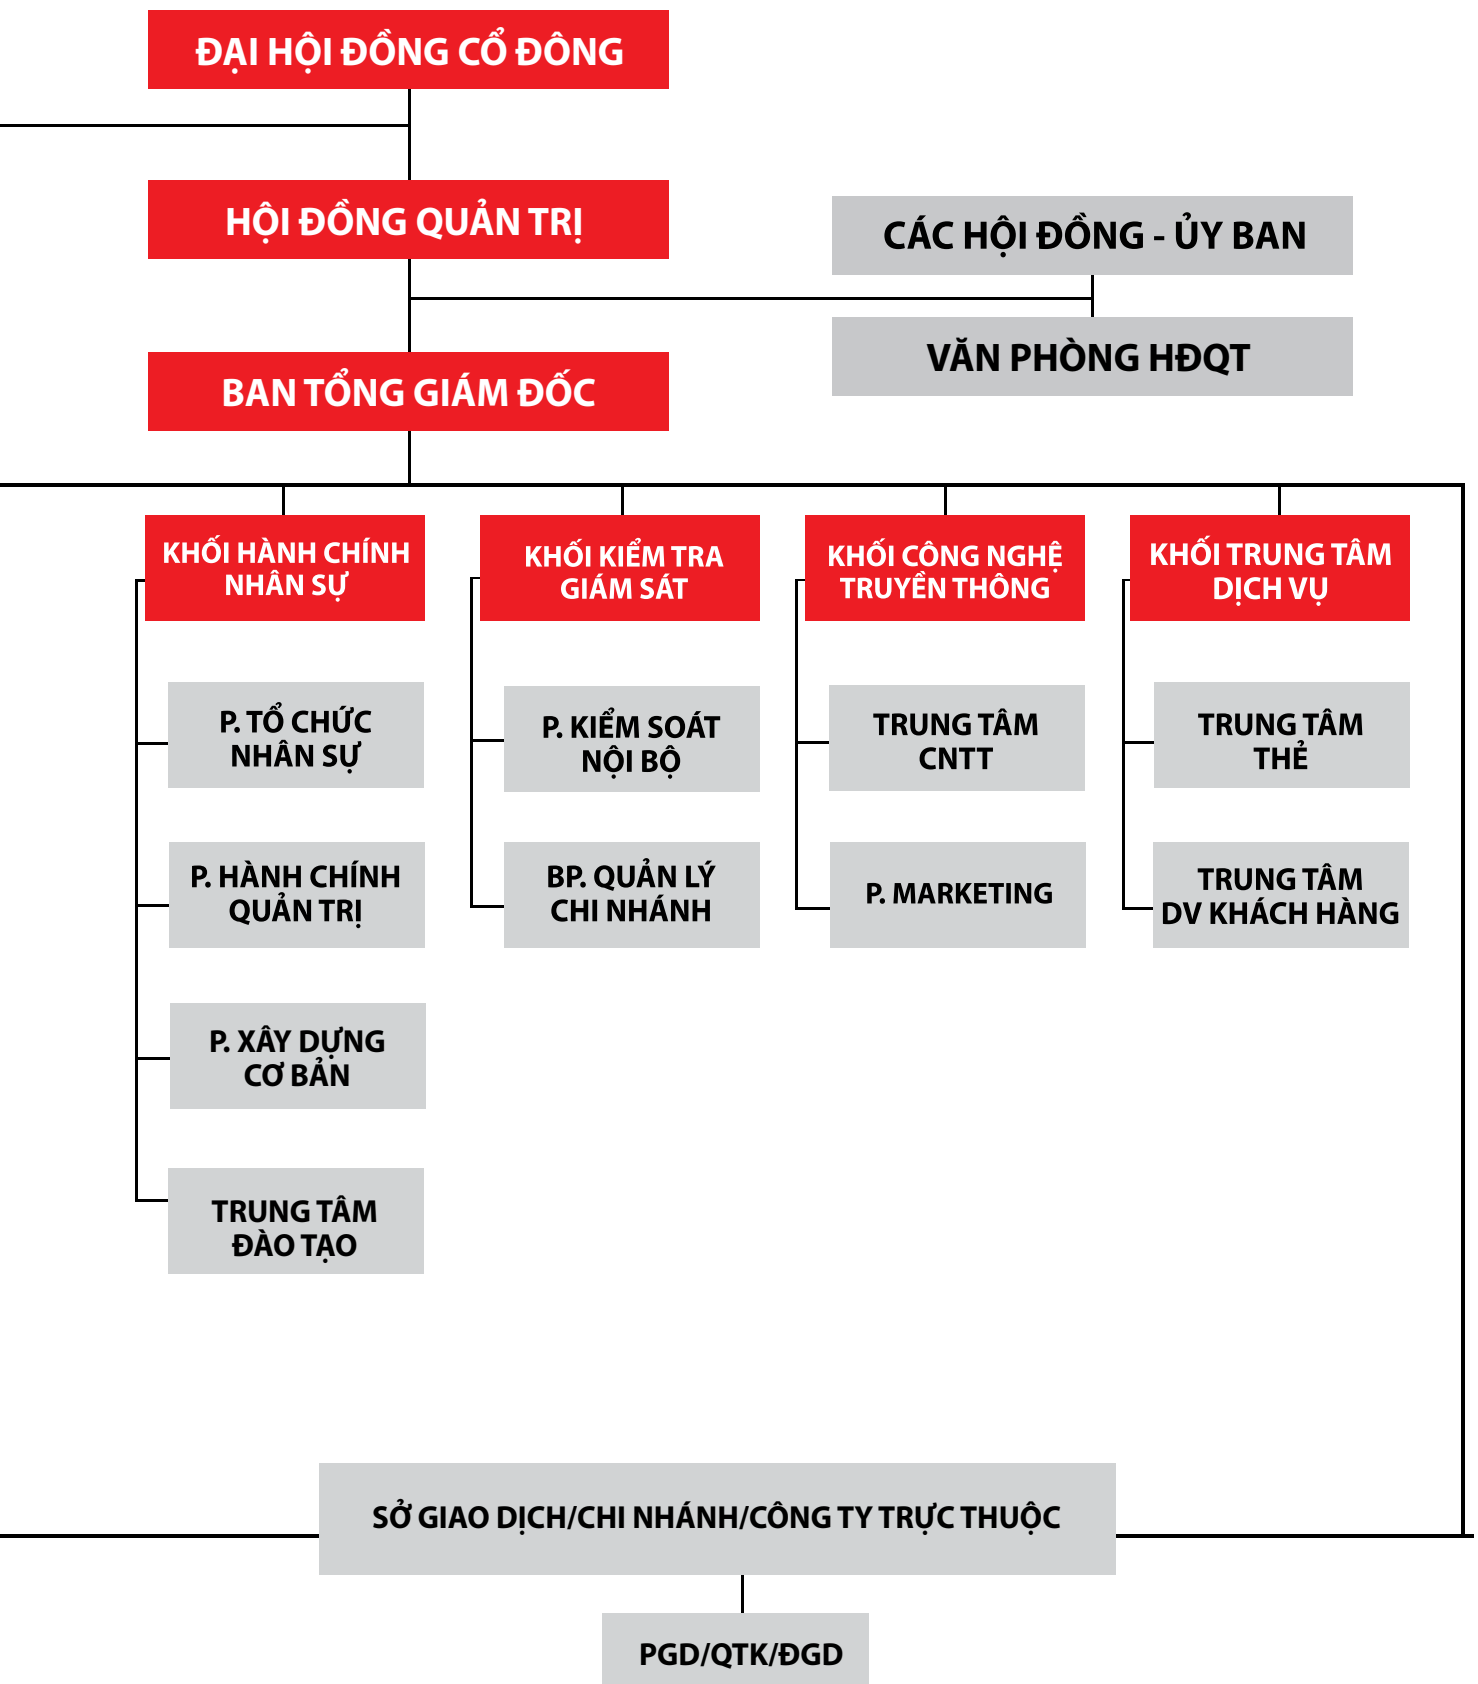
ĐẠI HỘI ĐỒNG CỔ ĐÔNG

HỘI ĐỒNG QUẢN TRỊ

CÁC HỘI ĐỒNG - ỦY BAN

VĂN PHÒNG HĐQT

BAN TỔNG GIÁM ĐỐC

KHỐI HÀNH CHÍNH NHÂN SỰ

P. TỔ CHỨC NHÂN SỰ

P. HÀNH CHÍNH QUẢN TRỊ

P. XÂY DỰNG CƠ BẢN

TRUNG TÂM ĐÀO TẠO

KHỐI KIỂM TRA GIÁM SÁT

P. KIỂM SOÁT NỘI BỘ

BP. QUẢN LÝ CHI NHÁNH

KHỐI CÔNG NGHỆ TRUYỀN THÔNG

TRUNG TÂM CNTT

P. MARKETING

KHỐI TRUNG TÂM DỊCH VỤ

TRUNG TÂM THẺ

TRUNG TÂM DV KHÁCH HÀNG

SỞ GIAO DỊCH/CHI NHÁNH/CÔNG TY TRỰC THUỘC

PGD/QTK/ĐGD